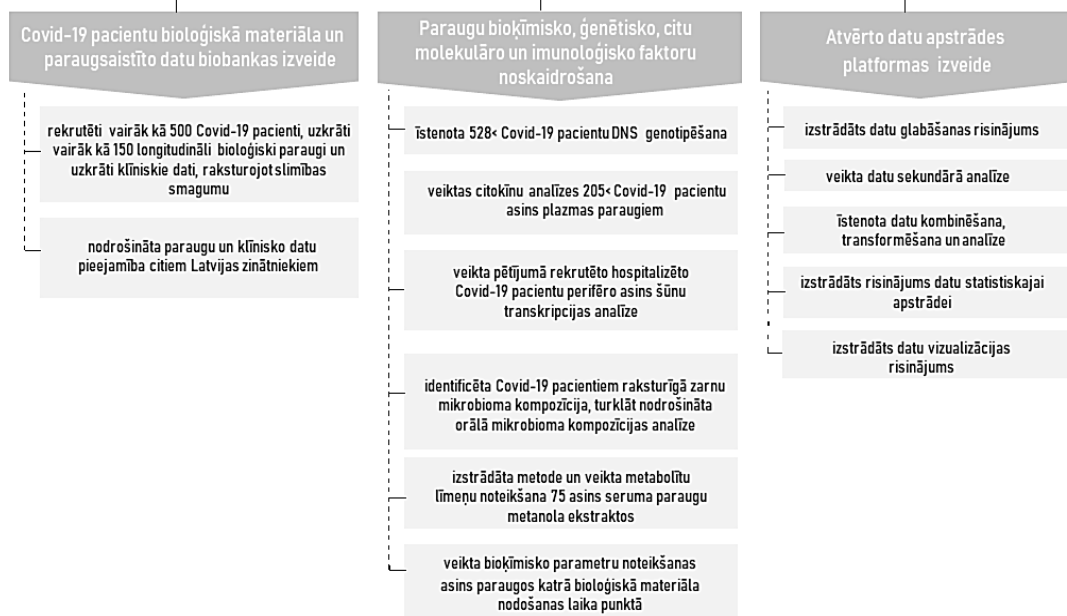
Covid-19 pacientu bioloģiskā materiāla un paraugsaistīto datu biobankas izveide

rekrutēti vairāk kā 500 Covid-19 pacienti, uzkrāti vairāk kā 150 longitudināli bioloģiski paraugi un uzkrāti klīniskie dati, raksturojot slimības smagumu

nodrošināta paraugu un klīnisko datu pieejamība citiem Latvijas zinātniekiem

Paraugu bioķīmisko, ģenētisko, citu molekulāro un imunoloģisko faktoru noskaidrošana

īstenota 528< Covid-19 pacientu DNS genotipēšana

veiktas citokīnu analīzes 205< Covid-19 pacientu asins plazmas paraugiem

veikta pētījumā rekrutēto hospitalizēto Covid-19 pacientu perifēro asins šūnu transkripcijas analīze

identificēta Covid-19 pacientiem raksturīgā zarnu mikrobioma kompozīcija, turklāt nodrošināta orālā mikrobioma kompozīcijas analīze

izstrādāta metode un veikta metabolītu līmeņu noteikšana 75 asins seruma paraugu metanola ekstraktos

veikta bioķīmisko parametru noteikšanas asins paraugos katrā bioloģiskā materiāla nodošanas laika punktā

Atvērto datu apstrādes platformas izveide

izstrādāts datu glabāšanas risinājums

veikta datu sekundārā analīze

īstenota datu kombinēšana, transformēšana un analīze

izstrādāts risinājums datu statistiskajai apstrādei

izstrādāts datu vizualizācijas risinājums